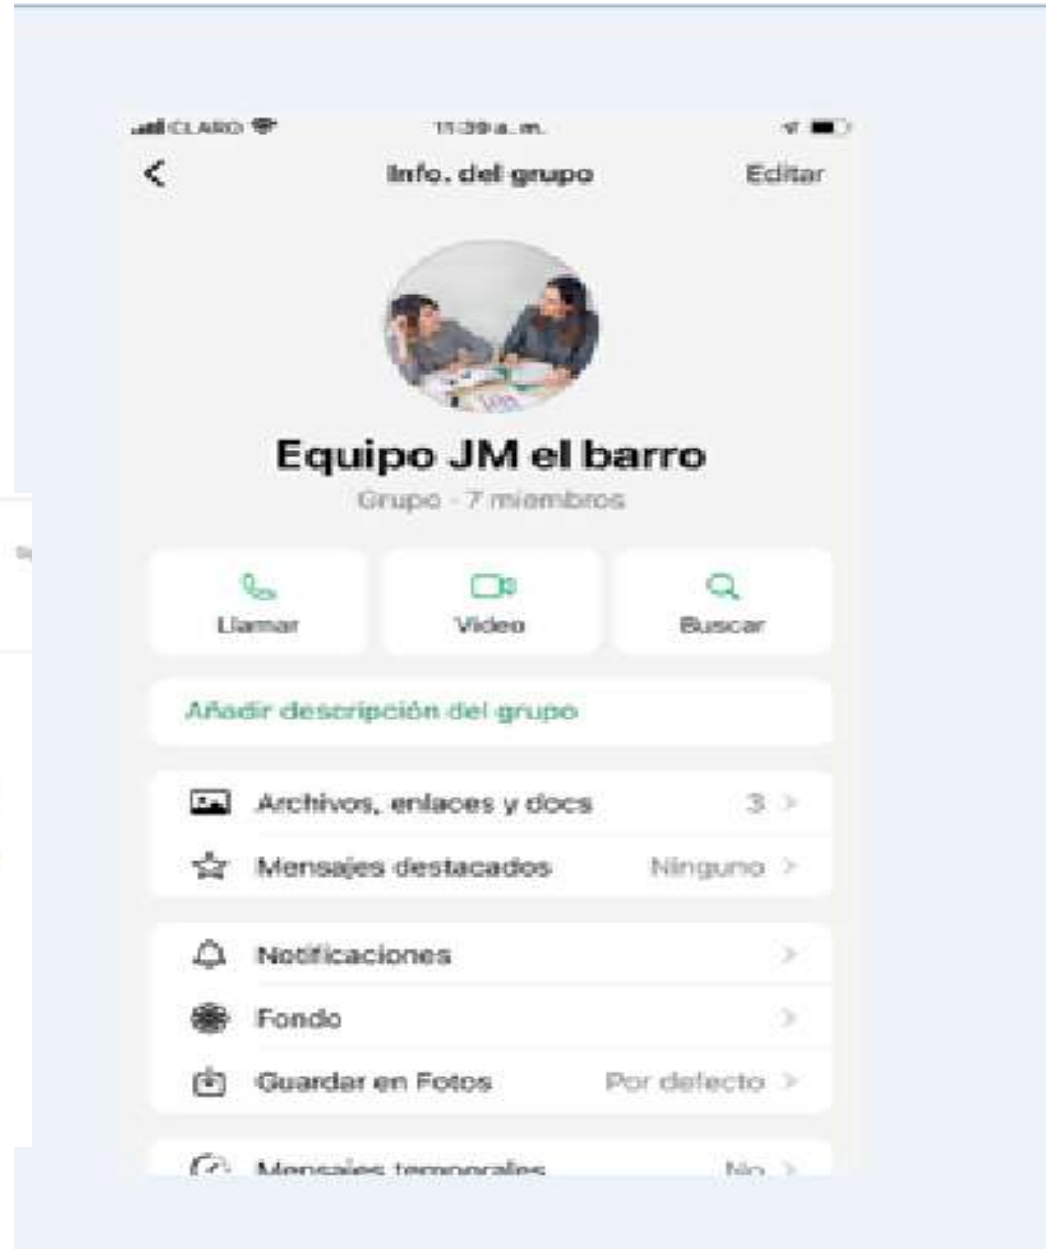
CLARO 11:39 a. m.

<

Info. del grupo

Editar

Equipo JM el barro

Grupo · 7 miembros

Llamar

Video

Buscar

Añadir descripción del grupo

Archivos, enlaces y docs 3 >

Mensajes destacados Ninguno >

Notificaciones >

Fondo >

Guardar en Fotos Por defecto >

Mensajes temporales No >